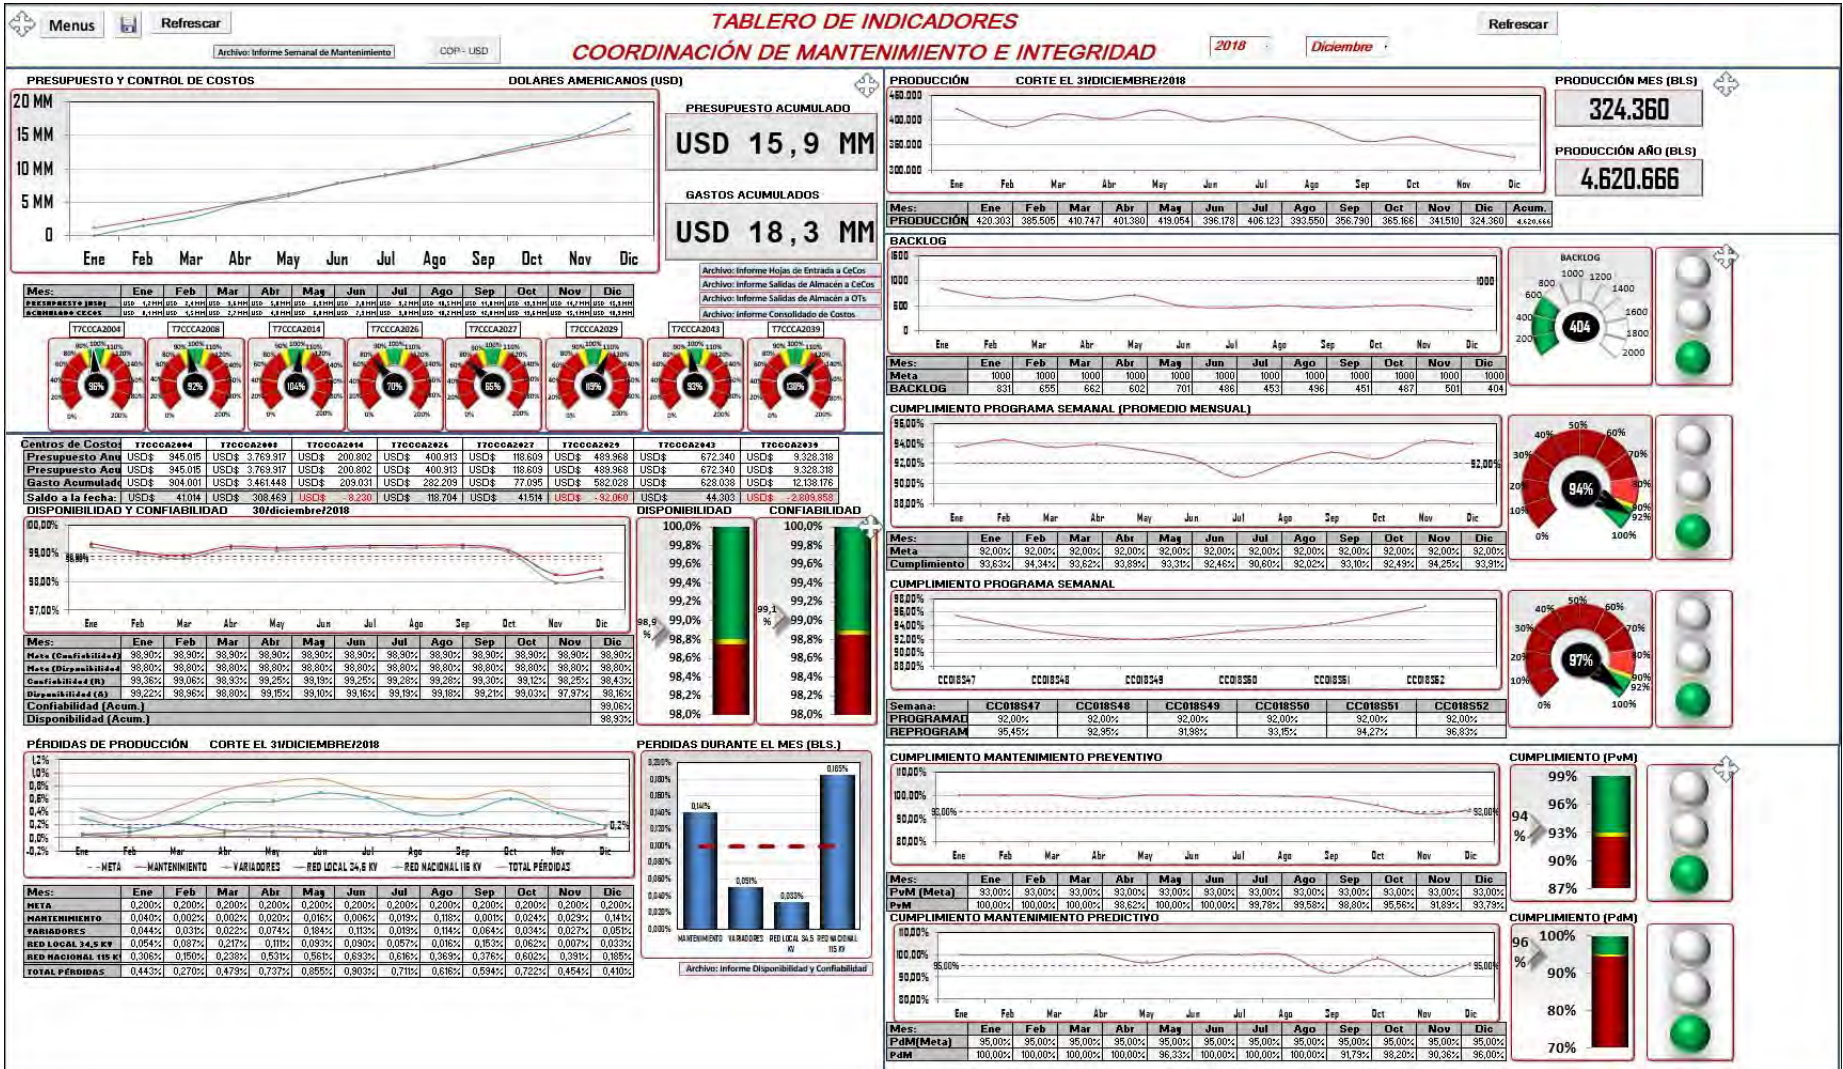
Menus Refrescar
Archivo: Informe Semanal de Mantenimiento COP - USD
TABLERO DE INDICADORES
COORDINACIÓN DE MANTENIMIENTO E INTEGRIDAD
2018 Diciembre
Refrescar

PRESUPUESTO Y CONTROL DE COSTOS DOLARES AMERICANOS (USD)
20 MM
15 MM
10 MM
5 MM
0
Ene Feb Mar Abr May Jun Jul Ago Sep Oct Nov Dic

PRESUPUESTO ACUMULADO
USD 15,9 MM
GASTOS ACUMULADOS
USD 18,3 MM

Archivo: Informe Hojas de Entrada a CeCos
Archivo: Informe Salidas de Almacén a CeCos
Archivo: Informe Salidas de Almacén a OTs
Archivo: Informe Consolidado de Costos

T7CCCA2004 T7CCCA2008 T7CCCA2014 T7CCCA2026 T7CCCA2027 T7CCCA2029 T7CCCA2043 T7CCCA2039
96% 92% 104% 70% 65% 119% 93% 138%

| Centros de Costos | T7CCCA2004 | T7CCCA2008 | T7CCCA2014 | T7CCCA2026 | T7CCCA2027 | T7CCCA2029 | T7CCCA2043 | T7CCCA2039 |
|---|---|---|---|---|---|---|---|---|
| Presupuesto Anu | USD$ 945.015 | USD$ 3.769.917 | USD$ 200.802 | USD$ 400.913 | USD$ 118.609 | USD$ 489.968 | USD$ 672.340 | USD$ 9.328.318 |
| Presupuesto Acu | USD$ 945.015 | USD$ 3.769.917 | USD$ 200.802 | USD$ 400.913 | USD$ 118.609 | USD$ 489.968 | USD$ 672.340 | USD$ 9.328.318 |
| Gasto Acumulado | USD$ 904.001 | USD$ 3.461.448 | USD$ 209.031 | USD$ 282.209 | USD$ 77.095 | USD$ 582.028 | USD$ 628.038 | USD$ 12.138.176 |
| Saldo a la fecha: | USD$ 41.014 | USD$ 308.469 | USD$ -8.230 | USD$ 118.704 | USD$ 41.514 | USD$ -92.060 | USD$ 44.303 | USD$ -2.809.858 |

DISPONIBILIDAD Y CONFIABILIDAD 30/diciembre/2018
DISPONIBILIDAD CONFIABILIDAD
100,0% 99,8% 99,6% 99,4% 99,2% 99,0% 98,8% 98,6% 98,4% 98,2% 98,0%
98,9 % 99,1 %

| Mes: | Ene | Feb | Mar | Abr | May | Jun | Jul | Ago | Sep | Oct | Nov | Dic |
|---|---|---|---|---|---|---|---|---|---|---|---|---|
| Meta (Confiabilidad) | 98,90% | 98,90% | 98,90% | 98,90% | 98,90% | 98,90% | 98,90% | 98,90% | 98,90% | 98,90% | 98,90% | 98,90% |
| Meta (Disponibilidad) | 98,80% | 98,80% | 98,80% | 98,80% | 98,80% | 98,80% | 98,80% | 98,80% | 98,80% | 98,80% | 98,80% | 98,80% |
| Confiabilidad (R) | 99,36% | 99,06% | 98,93% | 99,25% | 99,19% | 99,25% | 99,25% | 99,28% | 99,30% | 99,12% | 98,25% | 98,43% |
| Disponibilidad (A) | 99,22% | 98,96% | 98,80% | 99,15% | 99,10% | 99,16% | 99,19% | 99,18% | 99,21% | 99,03% | 97,97% | 98,16% |
| Confiabilidad (Acum.) | | | | | | | | | | | | 99,06% |
| Disponibilidad (Acum.) | | | | | | | | | | | | 98,93% |

PÉRDIDAS DE PRODUCCIÓN CORTE EL 31/DICIEMBRE/2018
- META - MANTENIMIENTO - VARIADORES - RED LOCAL 34,5 KV - RED NACIONAL 115 KV - TOTAL PÉRDIDAS
PERDIDAS DURANTE EL MES (BLS.)
0,141% 0,058% 0,033% 0,185%
MANTENIMIENTO VARIADORES RED LOCAL 34,5 KV RED NACIONAL 115 KV

| Mes: | Ene | Feb | Mar | Abr | May | Jun | Jul | Ago | Sep | Oct | Nov | Dic |
|---|---|---|---|---|---|---|---|---|---|---|---|---|
| META | 0,200% | 0,200% | 0,200% | 0,200% | 0,200% | 0,200% | 0,200% | 0,200% | 0,200% | 0,200% | 0,200% | 0,200% |
| MANTENIMIENTO | 0,040% | 0,002% | 0,002% | 0,020% | 0,016% | 0,006% | 0,019% | 0,118% | 0,001% | 0,024% | 0,029% | 0,141% |
| VARIADORES | 0,044% | 0,031% | 0,022% | 0,074% | 0,184% | 0,113% | 0,019% | 0,114% | 0,064% | 0,034% | 0,027% | 0,051% |
| RED LOCAL 34,5 KV | 0,054% | 0,087% | 0,217% | 0,111% | 0,093% | 0,090% | 0,057% | 0,016% | 0,153% | 0,062% | 0,007% | 0,033% |
| RED NACIONAL 115 KV | 0,306% | 0,150% | 0,238% | 0,531% | 0,561% | 0,693% | 0,616% | 0,369% | 0,376% | 0,602% | 0,391% | 0,185% |
| TOTAL PÉRDIDAS | 0,443% | 0,270% | 0,479% | 0,737% | 0,855% | 0,903% | 0,711% | 0,616% | 0,594% | 0,722% | 0,454% | 0,410% |

Archivo: Informe Disponibilidad y Confiabilidad

PRODUCCIÓN CORTE EL 31/DICIEMBRE/2018
PRODUCCIÓN MES (BLS) 324.360
PRODUCCIÓN AÑO (BLS) 4.620.666

| Mes: | Ene | Feb | Mar | Abr | May | Jun | Jul | Ago | Sep | Oct | Nov | Dic | Acum. |
|---|---|---|---|---|---|---|---|---|---|---|---|---|---|
| PRODUCCIÓN | 420.303 | 385.505 | 410.747 | 401.380 | 419.054 | 396.178 | 406.123 | 393.550 | 356.790 | 365.166 | 341.510 | 324.360 | 4.620.666 |

BACKLOG
BACKLOG 404

| Mes: | Ene | Feb | Mar | Abr | May | Jun | Jul | Ago | Sep | Oct | Nov | Dic |
|---|---|---|---|---|---|---|---|---|---|---|---|---|
| Meta | 1000 | 1000 | 1000 | 1000 | 1000 | 1000 | 1000 | 1000 | 1000 | 1000 | 1000 | 1000 |
| BACKLOG | 831 | 655 | 662 | 602 | 701 | 486 | 453 | 496 | 451 | 487 | 501 | 404 |

CUMPLIMIENTO PROGRAMA SEMANAL (PROMEDIO MENSUAL)
94%

| Mes: | Ene | Feb | Mar | Abr | May | Jun | Jul | Ago | Sep | Oct | Nov | Dic |
|---|---|---|---|---|---|---|---|---|---|---|---|---|
| Meta | 92,00% | 92,00% | 92,00% | 92,00% | 92,00% | 92,00% | 92,00% | 92,00% | 92,00% | 92,00% | 92,00% | 92,00% |
| Cumplimiento | 93,63% | 94,34% | 93,62% | 93,89% | 93,31% | 92,46% | 90,60% | 92,02% | 93,10% | 92,49% | 94,25% | 93,91% |

CUMPLIMIENTO PROGRAMA SEMANAL
97%

| Semana: | CC018S47 | CC018S48 | CC018S49 | CC018S50 | CC018S51 | CC018S52 |
|---|---|---|---|---|---|---|
| PROGRAMAD | 92,00% | 92,00% | 92,00% | 92,00% | 92,00% | 92,00% |
| REPROGRAM | 95,45% | 92,95% | 91,98% | 93,15% | 94,27% | 96,83% |

CUMPLIMIENTO MANTENIMIENTO PREVENTIVO
CUMPLIMIENTO (PvM) 99% 96% 93% 90% 87% 94 %

| Mes: | Ene | Feb | Mar | Abr | May | Jun | Jul | Ago | Sep | Oct | Nov | Dic |
|---|---|---|---|---|---|---|---|---|---|---|---|---|
| PvM (Meta) | 93,00% | 93,00% | 93,00% | 93,00% | 93,00% | 93,00% | 93,00% | 93,00% | 93,00% | 93,00% | 93,00% | 93,00% |
| PvM | 100,00% | 100,00% | 100,00% | 98,62% | 100,00% | 100,00% | 99,78% | 99,58% | 98,80% | 95,56% | 91,89% | 93,79% |

CUMPLIMIENTO MANTENIMIENTO PREDICTIVO
CUMPLIMIENTO (PdM) 100% 90% 80% 70% 96 %

| Mes: | Ene | Feb | Mar | Abr | May | Jun | Jul | Ago | Sep | Oct | Nov | Dic |
|---|---|---|---|---|---|---|---|---|---|---|---|---|
| PdM(Meta) | 95,00% | 95,00% | 95,00% | 95,00% | 95,00% | 95,00% | 95,00% | 95,00% | 95,00% | 95,00% | 95,00% | 95,00% |
| PdM | 100,00% | 100,00% | 100,00% | 100,00% | 96,33% | 100,00% | 100,00% | 100,00% | 91,79% | 98,20% | 90,36% | 96,00% |